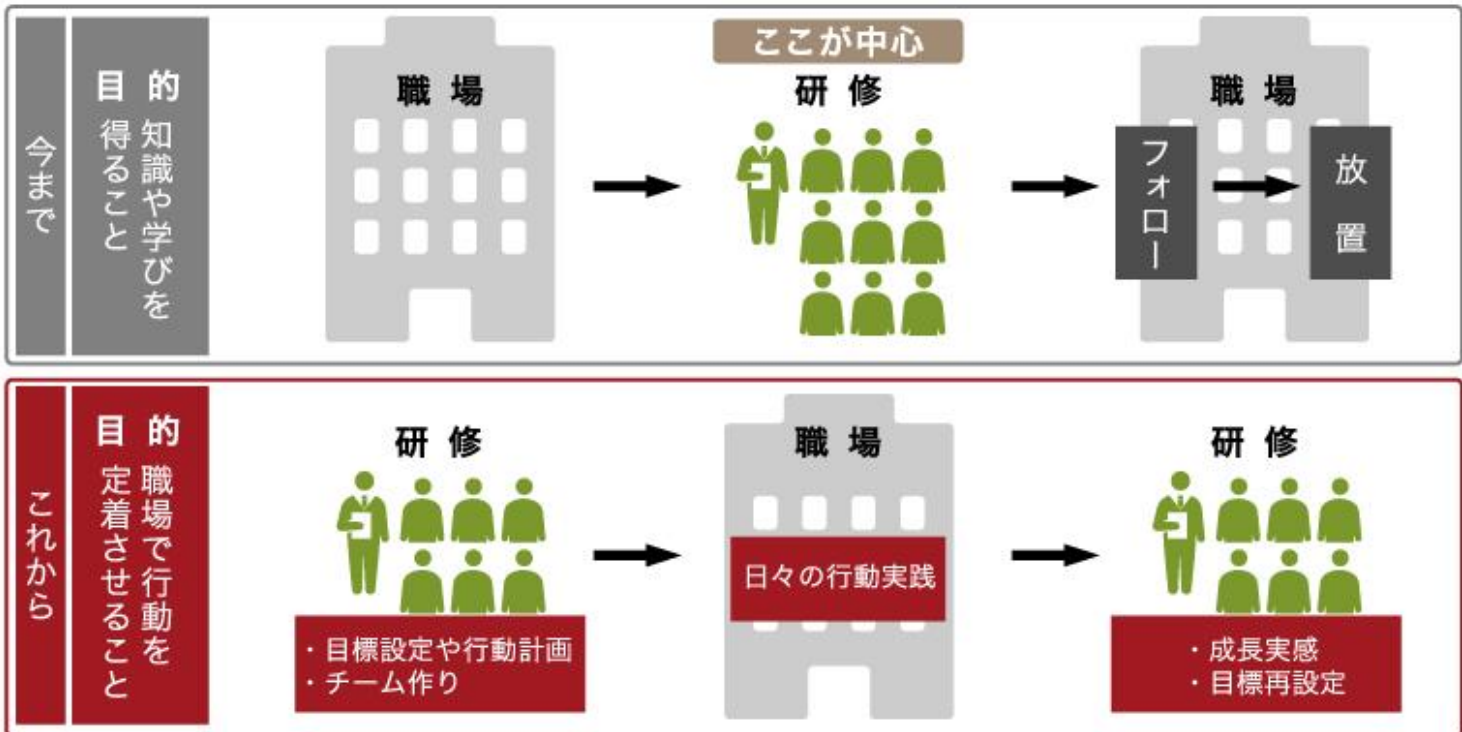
今まで

目的
知識や学びを得ること

職場

ここが中心
研修

職場
フォロー
放置

これから

目的
職場で行動を定着させること

研修
・目標設定や行動計画
・チーム作り

職場
日々の行動実践

研修
・成長実感
・目標再設定